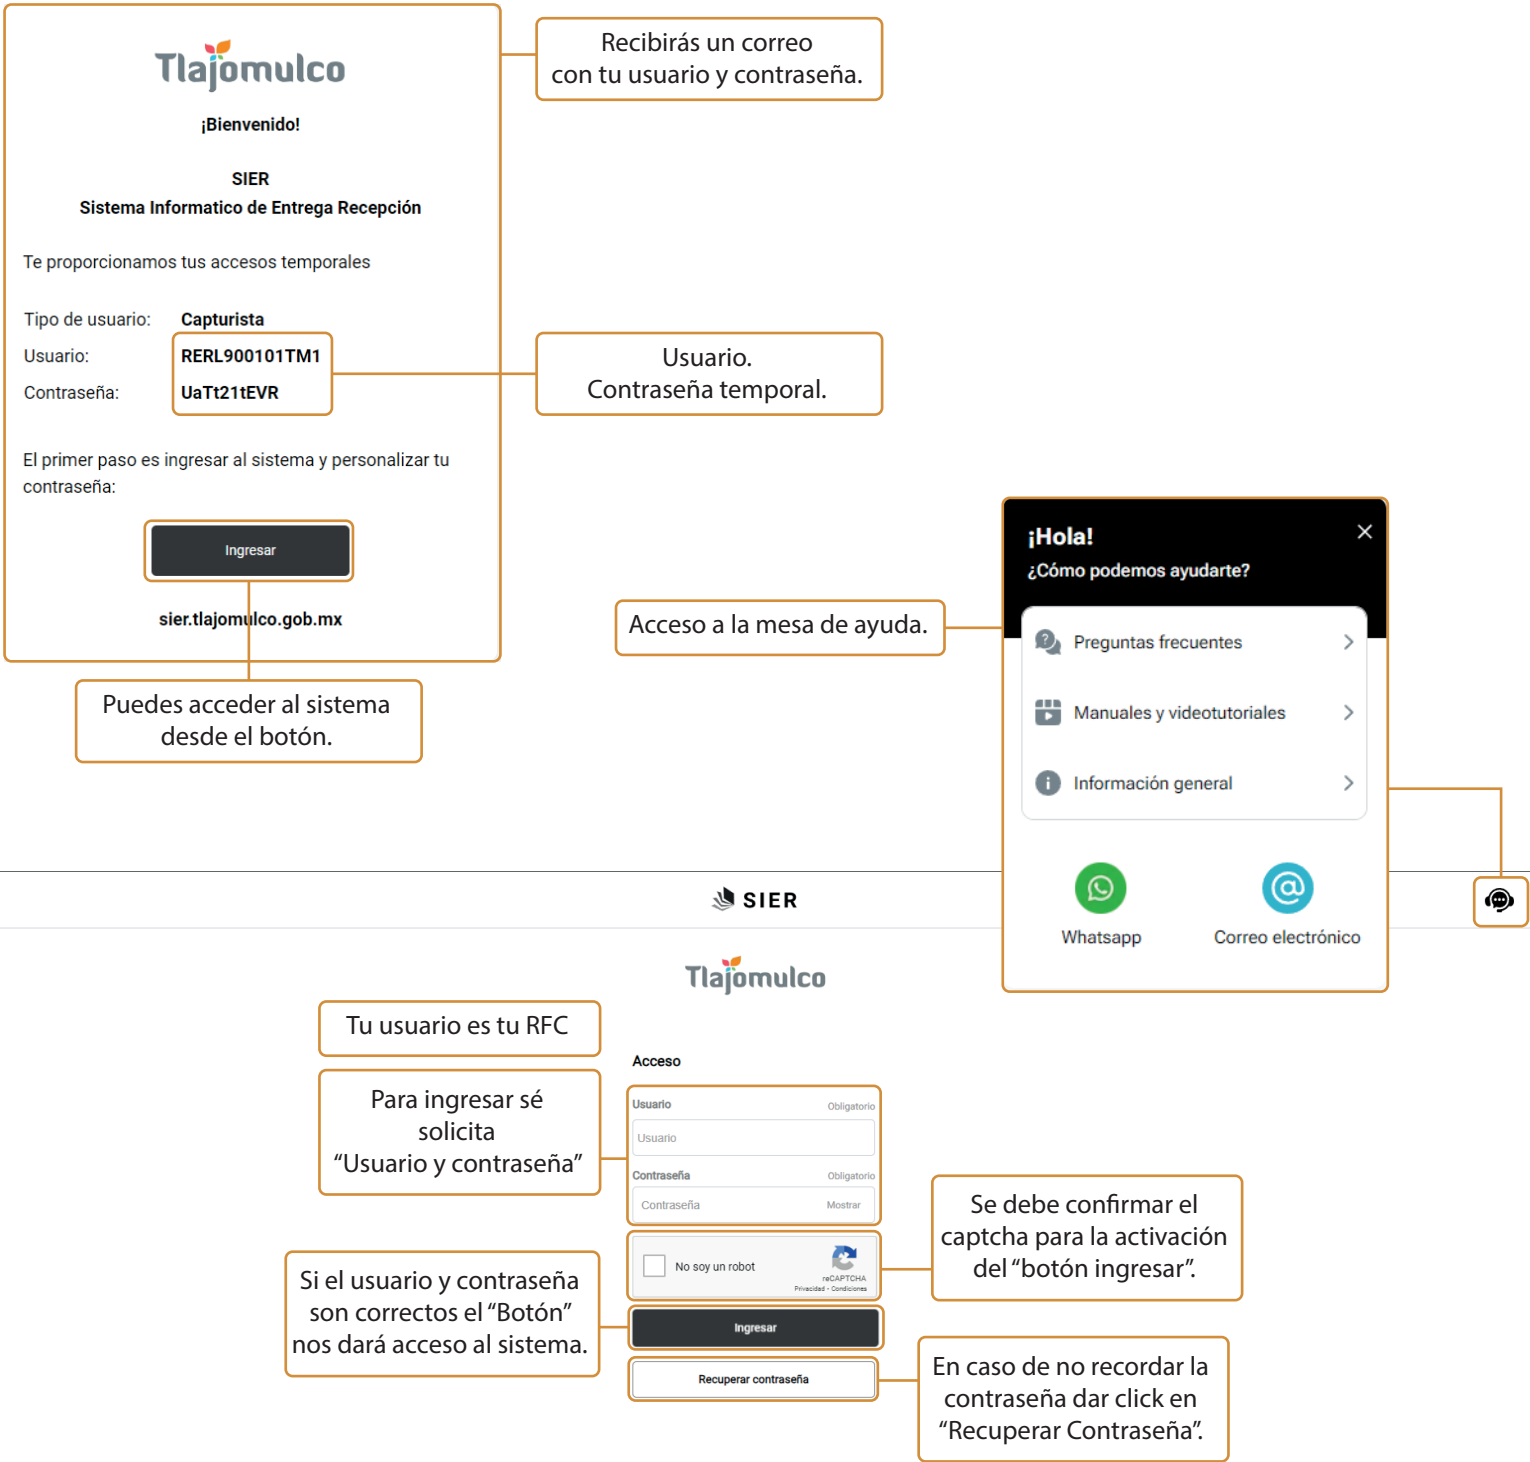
Tlajomulco

¡Bienvenido!

SIER
Sistema Informatico de Entrega Recepción

Te proporcionamos tus accesos temporales

Tipo de usuario: Capturista
Usuario: RERL900101TM1
Contraseña: UaTt21tEVR

El primer paso es ingresar al sistema y personalizar tu contraseña:

Ingresar

sier.tlajomulco.gob.mx

Recibirás un correo con tu usuario y contraseña.

Usuario. Contraseña temporal.

Puedes acceder al sistema desde el botón.

Acceso a la mesa de ayuda.

¡Hola!
¿Cómo podemos ayudarte?

Preguntas frecuentes

Manuales y videotutoriales

Información general

Whatsapp

Correo electrónico

SIER

Tlajomulco

Tu usuario es tu RFC

Para ingresar sé solicita "Usuario y contraseña"

Acceso

Usuario Obligatorio
Usuario
Contraseña Obligatorio
Contraseña Mostrar

No soy un robot
reCAPTCHA
Privacidad - Condiciones

Ingresar

Recuperar contraseña

Se debe confirmar el captcha para la activación del "botón ingresar".

Si el usuario y contraseña son correctos el "Botón" nos dará acceso al sistema.

En caso de no recordar la contraseña dar click en "Recuperar Contraseña".